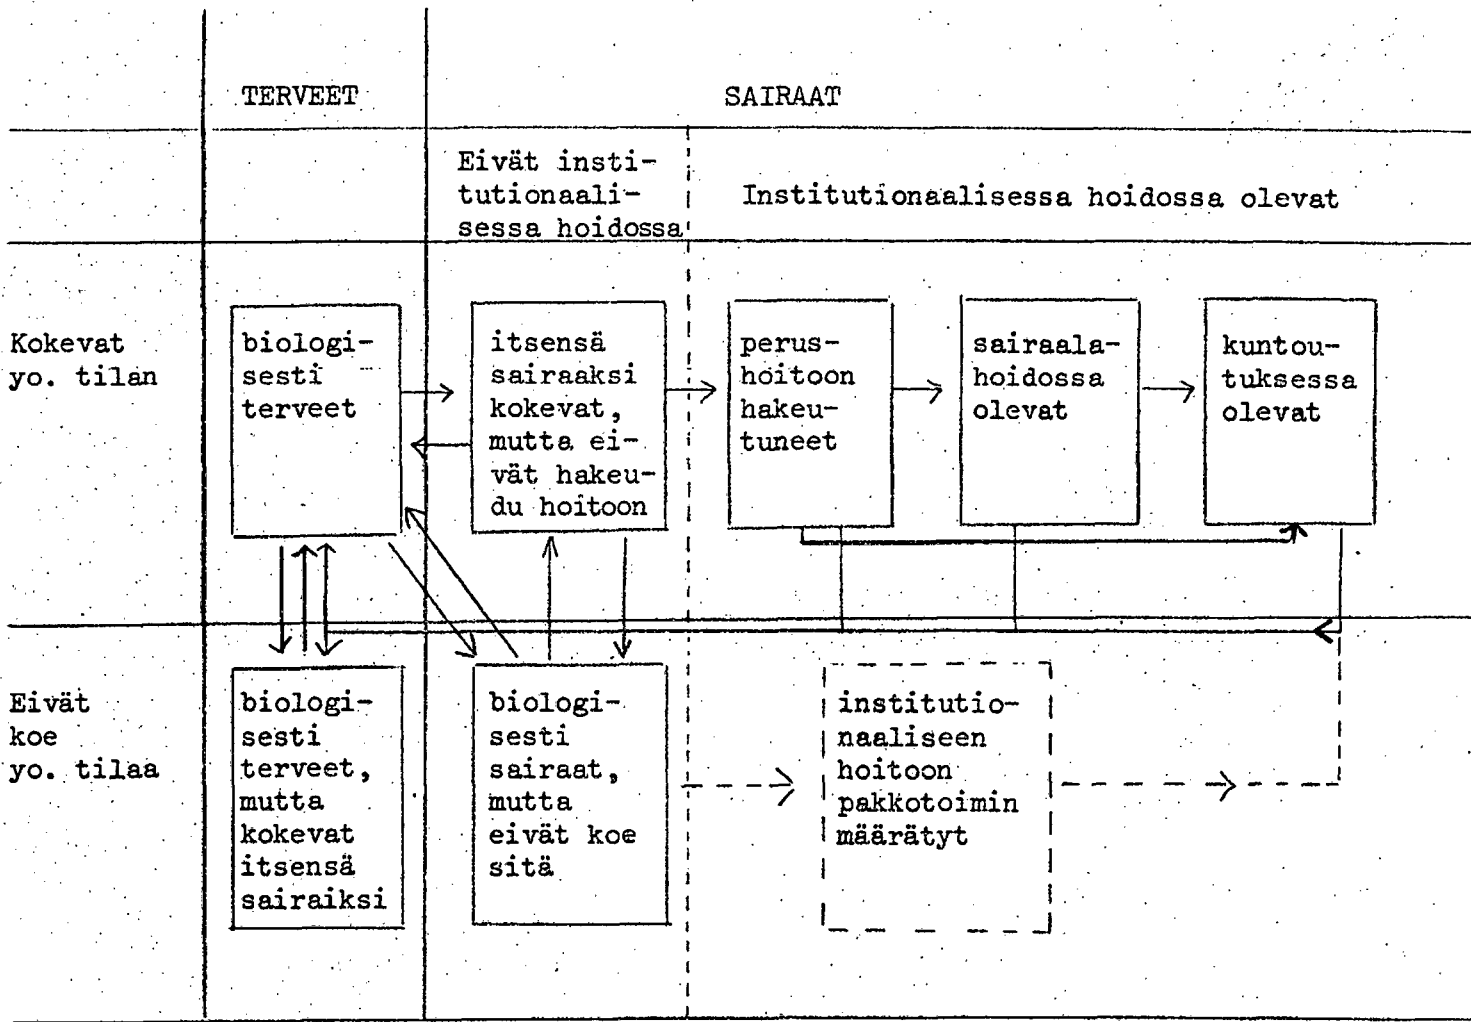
TERVEET

SAIRAAT

Eivät institutionaalisessa hoidossa

Institutionaalisessa hoidossa olevat

Kokevat yo. tilan

biologisesti terveet

itsensä sairaaksi kokevat, mutta eivät hakeudu hoitoon

perushoitoon hakeutuneet

sairaalahoidossa olevat

kuntoutuksessa olevat

Eivät koe yo. tilaa

biologisesti terveet, mutta kokevat itsensä sairaiksi

biologisesti sairaat, mutta eivät koe sitä

institutionaaliseen hoitoon pakkotoimin määrätyt